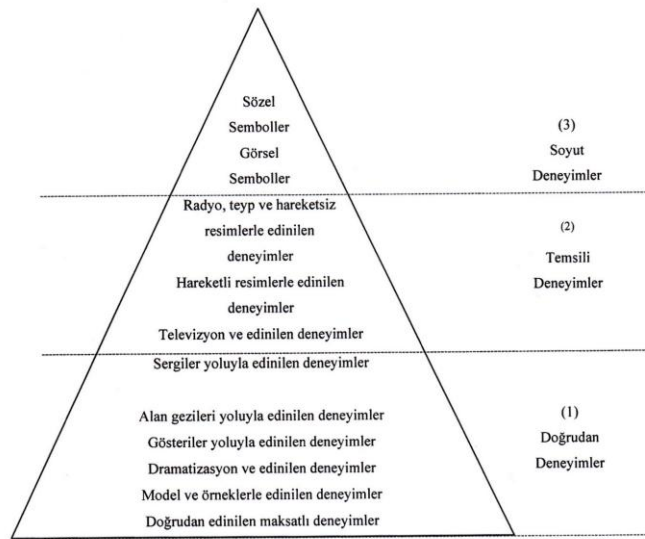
Sözel
Semboller
Görsel
Semboller

(3)
Soyut
Deneyimler

Radyo, teyp ve hareketsiz resimlerle edinilen deneyimler
Hareketli resimlerle edinilen deneyimler
Televizyon ve edinilen deneyimler

(2)
Temsili
Deneyimler

Sergiler yoluyla edinilen deneyimler

Alan gezileri yoluyla edinilen deneyimler
Gösteriler yoluyla edinilen deneyimler
Dramatizasyon ve edinilen deneyimler
Model ve örneklerle edinilen deneyimler
Doğrudan edinilen maksatlı deneyimler

(1)
Doğrudan
Deneyimler